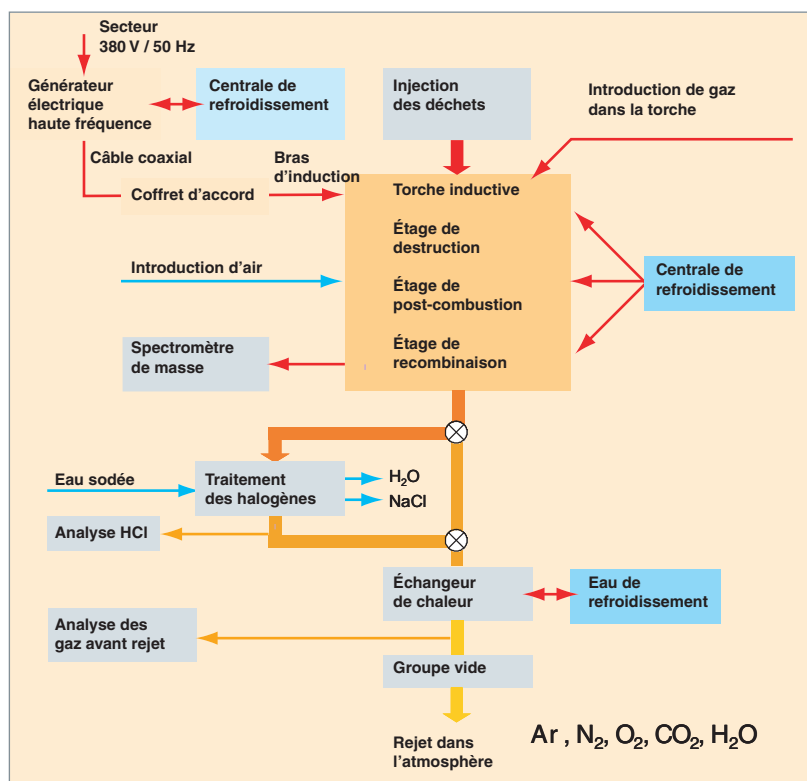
Secteur
380 V / 50 Hz

Générateur électrique haute fréquence

Centrale de refroidissement

Injection des déchets

Introduction de gaz dans la torche

Câble coaxial

Bras d'induction

Coffret d'accord

Torche inductive

Étage de destruction

Introduction d'air

Étage de post-combustion

Centrale de refroidissement

Étage de recombinaison

Spectromètre de masse

Eau sodée

Traitement des halogènes

$H_2O$

NaCl

Analyse HCl

Échangeur de chaleur

Eau de refroidissement

Analyse des gaz avant rejet

Groupe vide

Rejet dans l'atmosphère

Ar , $N_2$, $O_2$, $CO_2$, $H_2O$